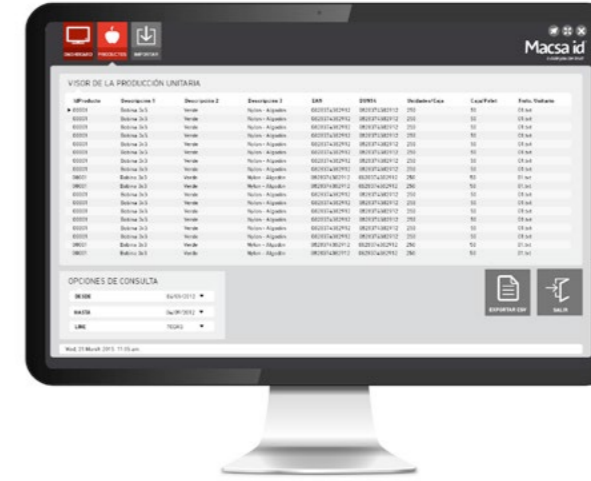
INICIO PRODUCTOS IMPORTAR

Macsa id

VISOR DE LA PRODUCCIÓN UNITARIA

| IdProducto | Descripción 1 | Descripción 2 | Descripción 3 | EAN | DUN14 | Unidades/Caja | Caja/Palet | Fecha Caducidad |
|---|---|---|---|---|---|---|---|---|
| 00059 | Bobina 3x3 | Verde | Nylon - Algodón | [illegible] | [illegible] | 250 | 50 | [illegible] |
| 00059 | Bobina 3x3 | Verde | Nylon - Algodón | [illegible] | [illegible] | 250 | 50 | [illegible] |
| 00059 | Bobina 3x3 | Verde | Nylon - Algodón | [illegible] | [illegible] | 250 | 50 | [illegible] |
| 00059 | Bobina 3x3 | Verde | Nylon - Algodón | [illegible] | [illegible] | 250 | 50 | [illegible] |
| 00059 | Bobina 3x3 | Verde | Nylon - Algodón | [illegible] | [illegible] | 250 | 50 | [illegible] |
| 00059 | Bobina 3x3 | Verde | Nylon - Algodón | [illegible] | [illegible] | 250 | 50 | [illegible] |
| 00059 | Bobina 3x3 | Verde | Nylon - Algodón | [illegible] | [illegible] | 250 | 50 | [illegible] |
| 00059 | Bobina 3x3 | Verde | Nylon - Algodón | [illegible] | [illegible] | 250 | 50 | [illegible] |
| 00059 | Bobina 3x3 | Verde | Nylon - Algodón | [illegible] | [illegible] | 250 | 50 | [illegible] |
| 00059 | Bobina 3x3 | Verde | Nylon - Algodón | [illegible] | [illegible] | 250 | 50 | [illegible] |
| 00059 | Bobina 3x3 | Verde | Nylon - Algodón | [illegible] | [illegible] | 250 | 50 | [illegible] |
| 00059 | Bobina 3x3 | Verde | Nylon - Algodón | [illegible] | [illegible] | 250 | 50 | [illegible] |
| 00059 | Bobina 3x3 | Verde | Nylon - Algodón | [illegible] | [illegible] | 250 | 50 | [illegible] |
| 00059 | Bobina 3x3 | Verde | Nylon - Algodón | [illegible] | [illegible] | 250 | 50 | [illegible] |
| 00059 | Bobina 3x3 | Verde | Nylon - Algodón | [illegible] | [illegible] | 250 | 50 | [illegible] |
| 00059 | Bobina 3x3 | Verde | Nylon - Algodón | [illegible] | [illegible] | 250 | 50 | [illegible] |
| 00059 | Bobina 3x3 | Verde | Nylon - Algodón | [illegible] | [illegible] | 250 | 50 | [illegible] |

OPCIONES DE CONSULTA

DESDE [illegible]
HASTA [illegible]
LINE TODAS

EXPORTAR CSV
SALIR

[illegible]